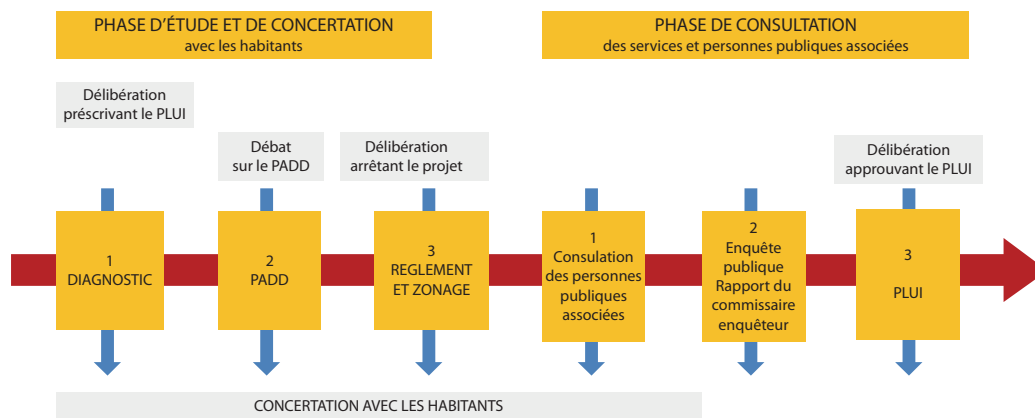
PHASE D'ÉTUDE ET DE CONCERTATION
avec les habitants

PHASE DE CONSULTATION
des services et personnes publiques associées

Délibération préscrivant le PLUI

Débat sur le PADD

Délibération arrêtant le projet

Délibération approuvant le PLUI

1
DIAGNOSTIC

2
PADD

3
REGLEMENT ET ZONAGE

1
Consulation des personnes publiques associées

2
Enquête publique Rapport du commissaire enquêteur

3
PLUI

CONCERTATION AVEC LES HABITANTS